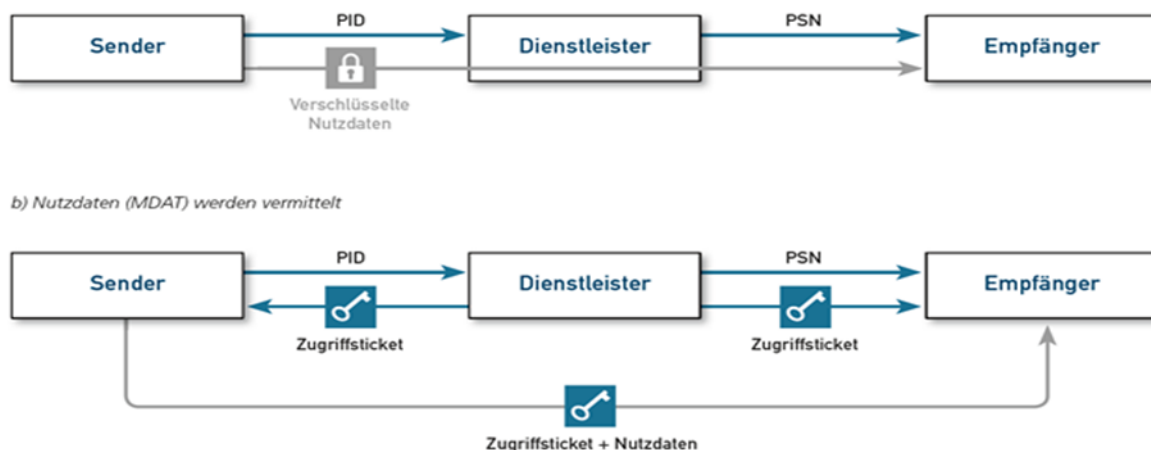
PID

PSN

Sender

Dienstleister

Empfänger

Verschlüsselte Nutzdaten

b) Nutzdaten (MDAT) werden vermittelt

PID

PSN

Sender

Dienstleister

Empfänger

Zugriffsticket

Zugriffsticket

Zugriffsticket + Nutzdaten